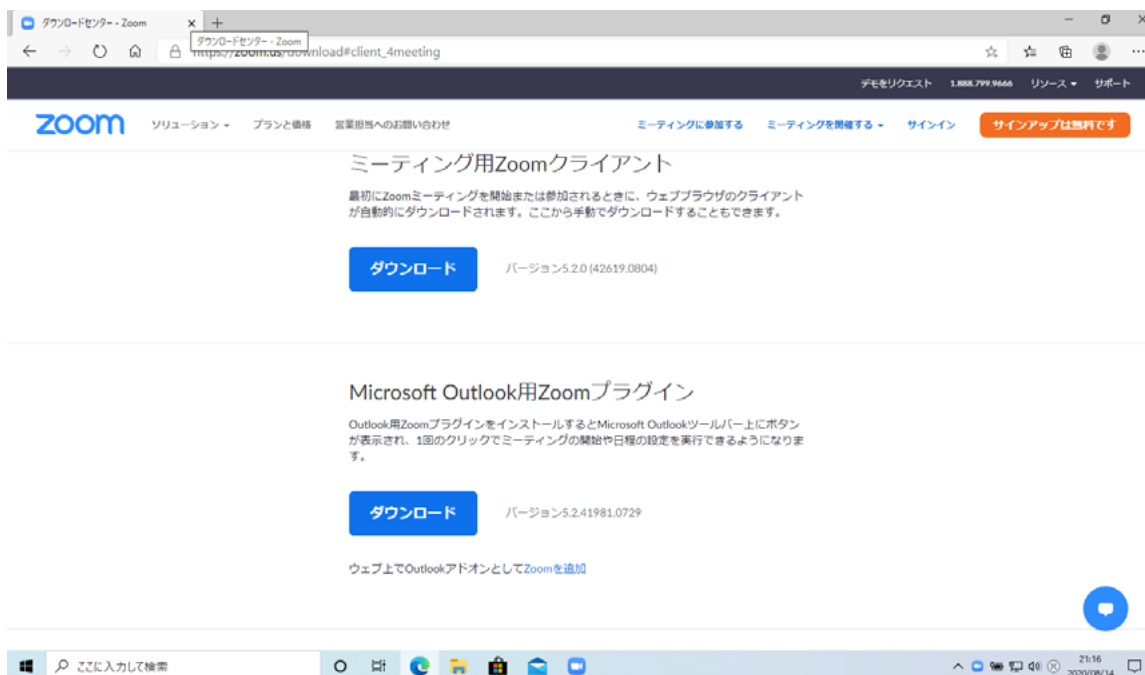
ダウンロードセンター - Zoom
ダウンロードセンター - Zoom
https://zoom.us/download#client_4meeting

デモをリクエスト 1.888.799.9666 リソース サポート

zoom ソリューション プランと価格 営業担当へのお問い合わせ
ミーティングに参加する ミーティングを開催する サインイン サインアップは無料です

ミーティング用Zoomクライアント

最初にZoomミーティングを開始または参加されるときに、ウェブブラウザのクライアントが自動的にダウンロードされます。ここから手動でダウンロードすることもできます。

ダウンロード バージョン5.2.0 (42619.0804)

Microsoft Outlook用Zoomプラグイン

Outlook用ZoomプラグインをインストールするとMicrosoft Outlookツールバー上にボタンが表示され、1回のクリックでミーティングの開始や日程の設定を実行できるようになります。

ダウンロード バージョン5.2.41981.0729

ウェブ上でOutlookアドオンとしてZoomを追加

ここに入力して検索
21:16
2020/08/14